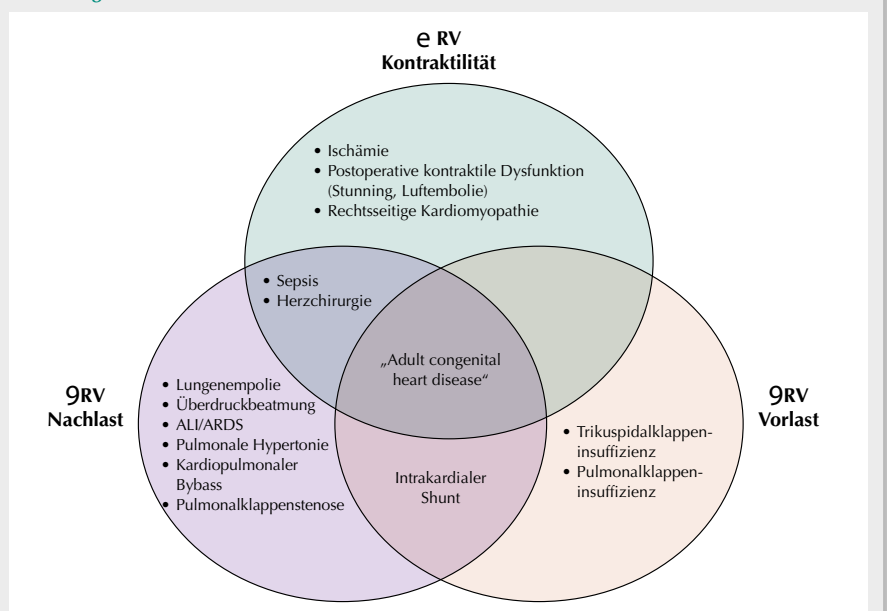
e RV
Kontraktilität

• Ischämie
• Postoperative kontraktile Dysfunktion (Stunning, Luftembolie)
• Rechtsseitige Kardiomyopathie

• Sepsis
• Herzchirurgie

„Adult congenital heart disease"

9RV
Nachlast

• Lungenempolie
• Überdruckbeatmung
• ALI/ARDS
• Pulmonale Hypertonie
• Kardiopulmonaler Bybass
• Pulmonalklappenstenose

Intrakardialer Shunt

9RV
Vorlast

• Trikuspidalklappeninsuffizienz
• Pulmonalklappeninsuffizienz